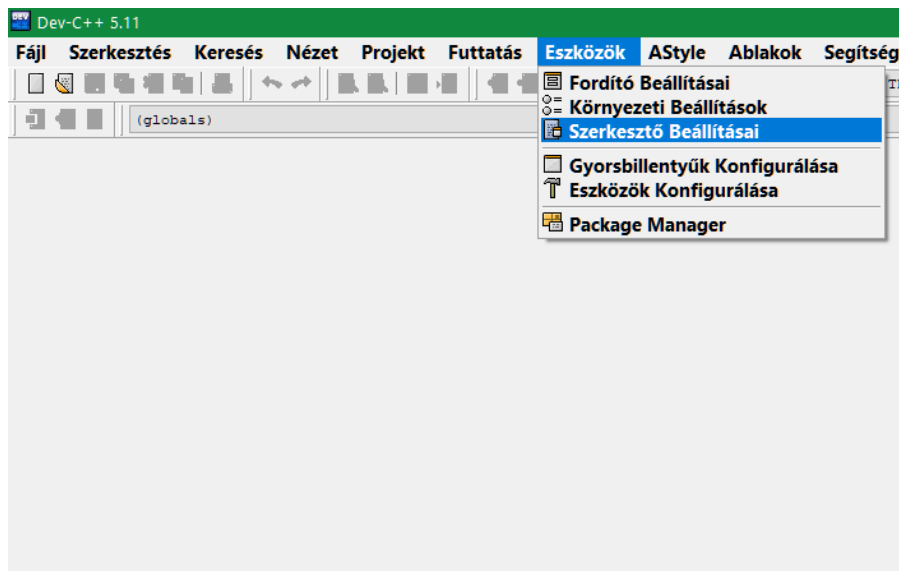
Dev-C++ 5.11

Fájl Szerkesztés Keresés Nézet Projekt Futtatás Eszközök AStyle Ablakok Segítség

(globals)

Fordító Beállításai
Környezeti Beállítások
Szerkesztő Beállításai
Gyorsbillentyűk Konfigurálása
Eszközök Konfigurálása
Package Manager